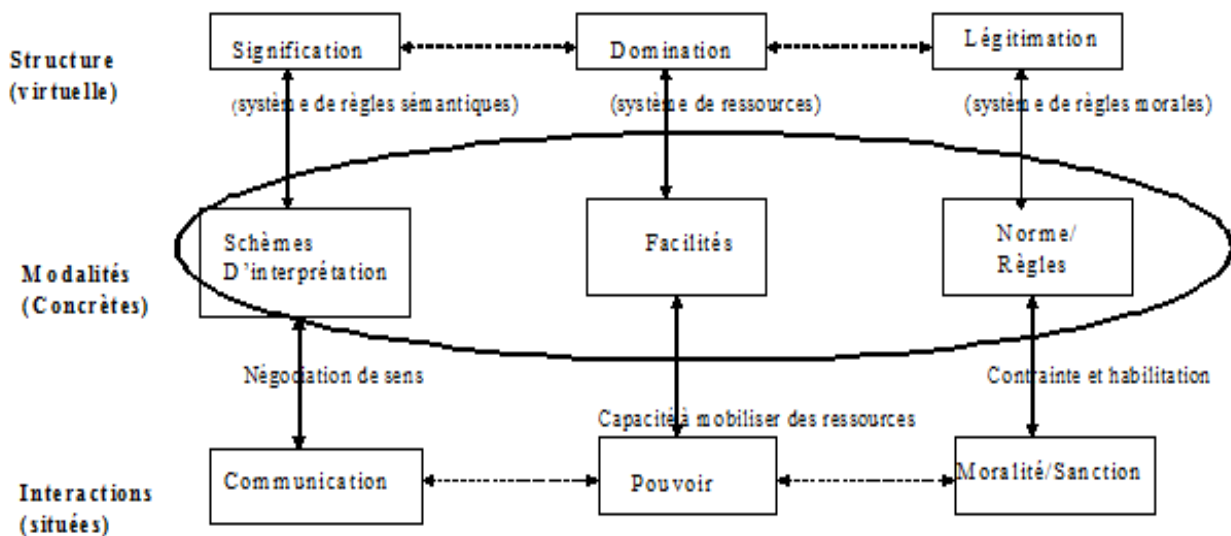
Structure (virtuelle)

Signification

Domination

Légitimation

(système de règles sémantiques)

(système de ressources)

(système de règles morales)

Modalités (Concrètes)

Schèmes D'interprétation

Facilités

Norme/ Règles

Négociation de sens

Capacité à mobiliser des ressources

Contrainte et habilitation

Interactions (situées)

Communication

Pouvoir

Moralité/Sanction